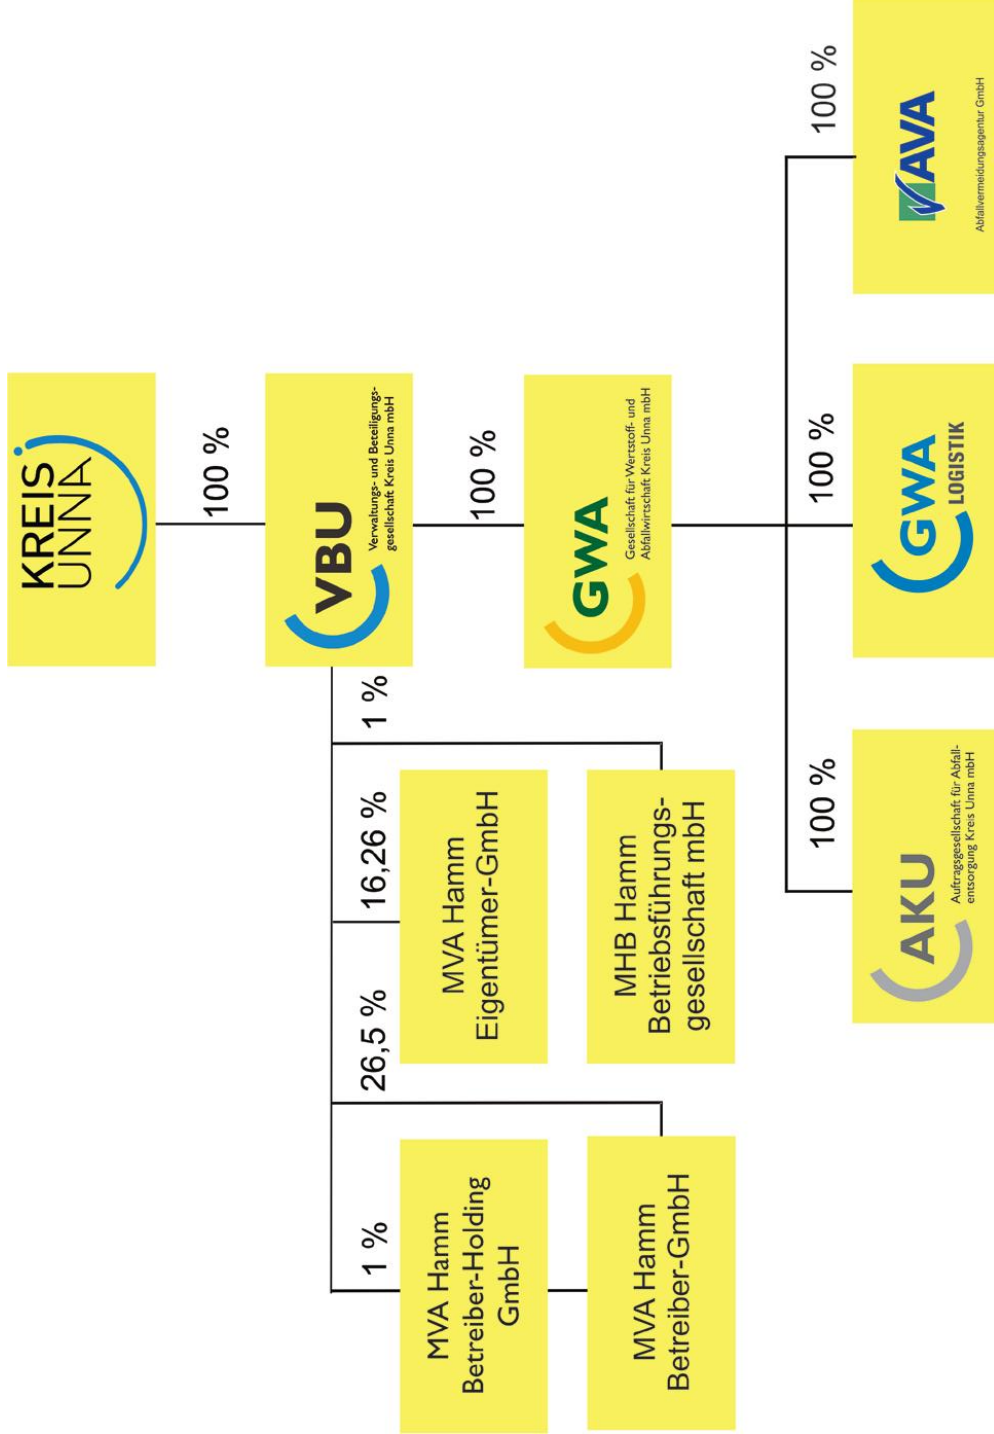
KREIS UNNA

100 %

VBU
Verwaltungs- und Beteiligungsgesellschaft Kreis Unna mbH

100 %

GWA
Gesellschaft für Wertstoff- und Abfallwirtschaft Kreis Unna mbH

100 %

AVA
Abfallvermeidungsagentur GmbH

100 %

GWA LOGISTIK

100 %

AKU
Auftragsgesellschaft für Abfallentsorgung Kreis Unna mbH

1 %

16,26 %

MVA Hamm Eigentümer-GmbH

MHB Hamm Betriebsführungsgesellschaft mbH

26,5 %

1 %

MVA Hamm Betreiber-Holding GmbH

MVA Hamm Betreiber-GmbH